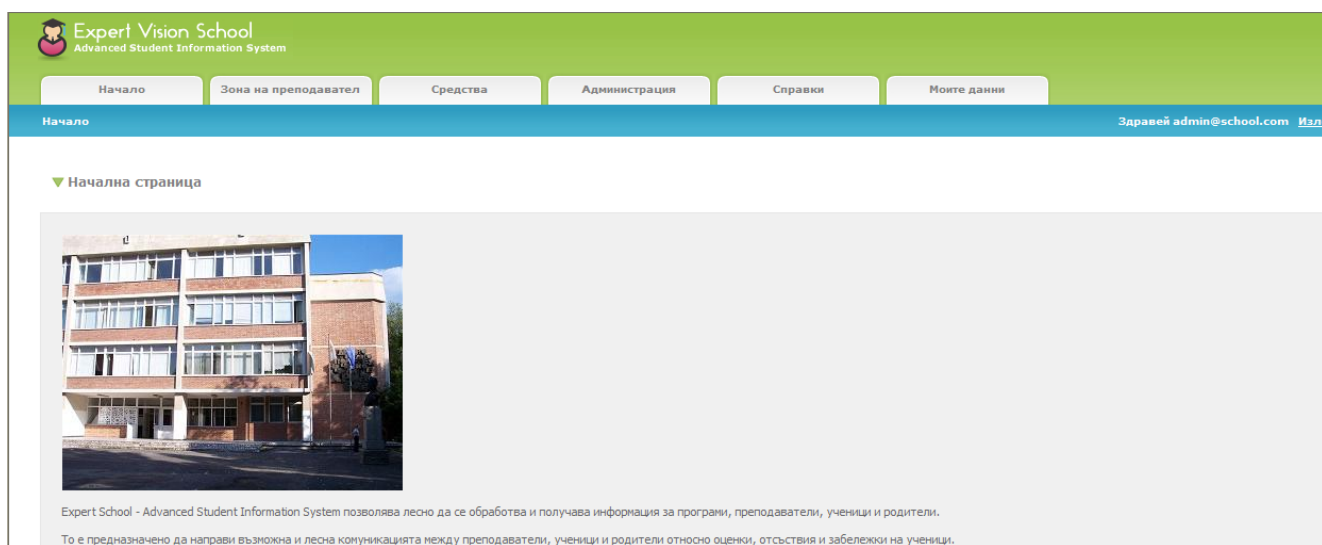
Expert Vision School
Advanced Student Information System

Начало | Зона на преподавател | Средства | Администрация | Справки | Моите данни

Начало

Здравей admin@school.com Изл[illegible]

Начална страница

Expert School - Advanced Student Information System позволява лесно да се обработва и получава информация за програми, преподаватели, ученици и родители.

То е предназначено да направи възможна и лесна комуникацията между преподаватели, ученици и родители относно оценки, отсъствия и забележки на ученици.